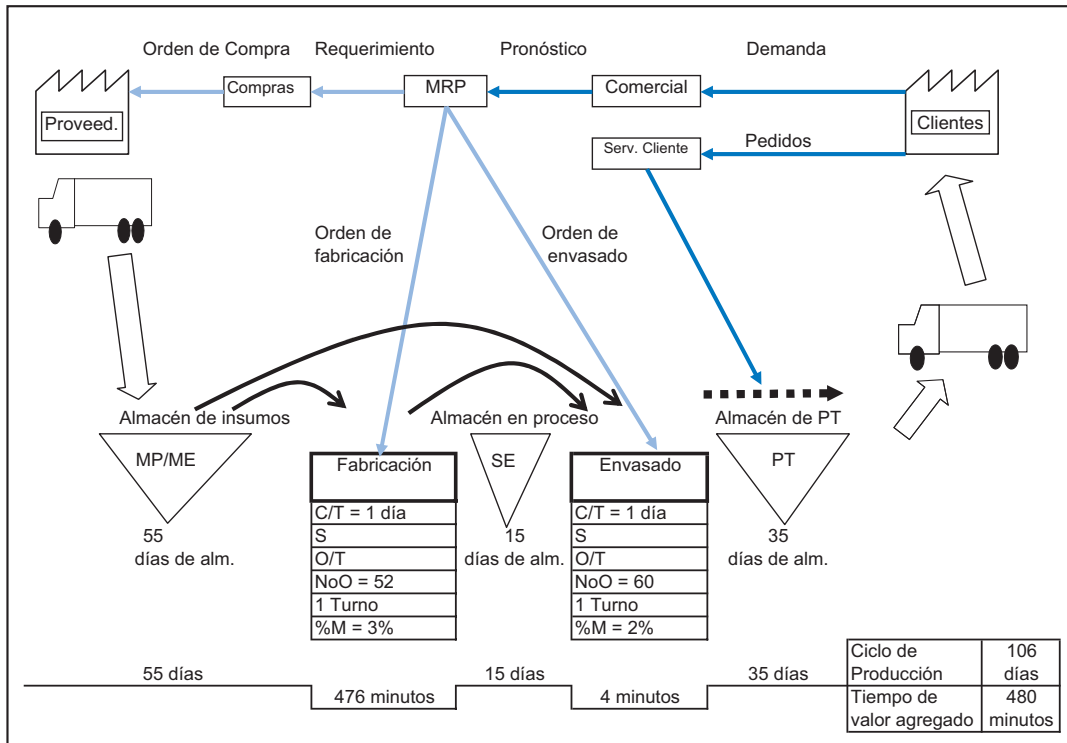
Orden de Compra Requerimiento Pronóstico Demanda

Compras

MRP

Comercial

Proveed.

Clientes

Serv. Cliente

Pedidos

Orden de fabricación

Orden de envasado

Almacén de insumos

Almacén en proceso

Almacén de PT

MP/ME

SE

PT

Fabricación

| Fabricación |
|---|
| C/T = 1 día |
| S |
| O/T |
| NoO = 52 |
| 1 Turno |
| %M = 3% |

Envasado

| Envasado |
|---|
| C/T = 1 día |
| S |
| O/T |
| NoO = 60 |
| 1 Turno |
| %M = 2% |

55 días de alm.

15 días de alm.

35 días de alm.

55 días

476 minutos

15 días

4 minutos

35 días

| Ciclo de Producción | 106 días |
|---|---|
| Tiempo de valor agregado | 480 minutos |